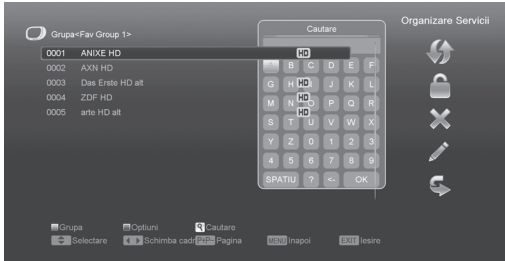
Grupa<Fav Group 1>

0001 ANIXE HD
0002 AXN HD
0003 Das Erste HD alt
0004 ZDF HD
0005 arte HD alt

Cautare

HD
HD
HD
HD

A B C D E F
G H I J K L
M N O P Q R
S T U V W X
Y Z 0 1 2 3
4 5 6 7 8 9
SPATIU ? <- OK

Organizare Servicii

Grupa
Optiuni
Cautare
Selectare
Schimba cadr
P+/P- Pagina
MENU Inapoi
EXIT Iesire